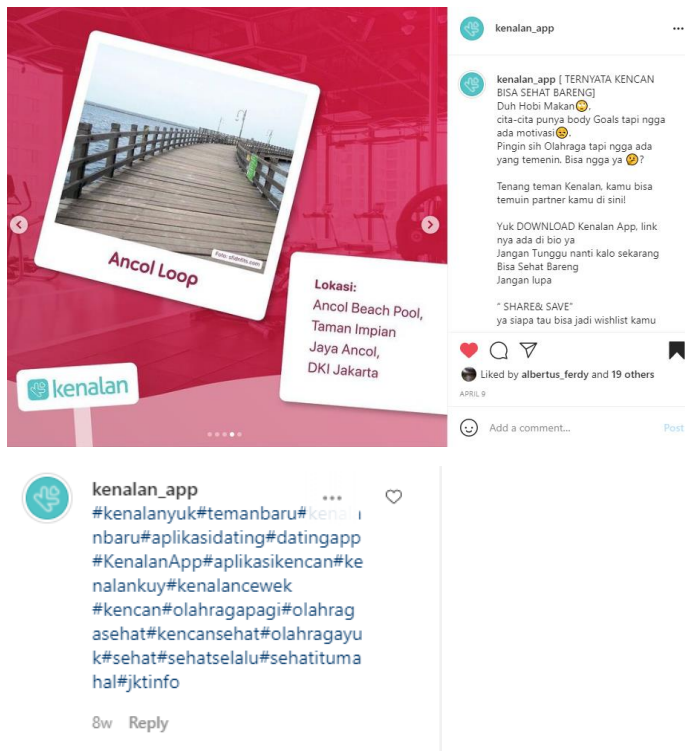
Foto: afdphto.com

Ancol Loop

Lokasi:
Ancol Beach Pool, Taman Impian Jaya Ancol, DKI Jakarta

kenalan

kenalan_app

kenalan_app [ TERNYATA KENCAN BISA SEHAT BARENG]
Duh Hobi Makan😋,
cita-cita punya body Goals tapi ngga ada motivasi😞.
Pingin sih Olahraga tapi ngga ada yang temenin. Bisa ngga ya🤔?

Tenang teman Kenalan, kamu bisa temuin partner kamu di sini!

Yuk DOWNLOAD Kenalan App, link nya ada di bio ya
Jangan Tunggu nanti kalo sekarang Bisa Sehat Bareng
Jangan lupa

" SHARE& SAVE"
ya siapa tau bisa jadi wishlist kamu

Liked by albertus_ferdy and 19 others
APRIL 9

Add a comment...
Post

kenalan_app
#kenalanyuk#temanbaru#kenalanbaru#aplikasidating#datingapp#KenalanApp#aplikasikencan#kenalankuy#kenalancewek #kencan#olahragapagi#olahragasehat#kencansehat#olahragayuk#sehat#sehatselalu#sehatitumahal#jktinfo

8w Reply